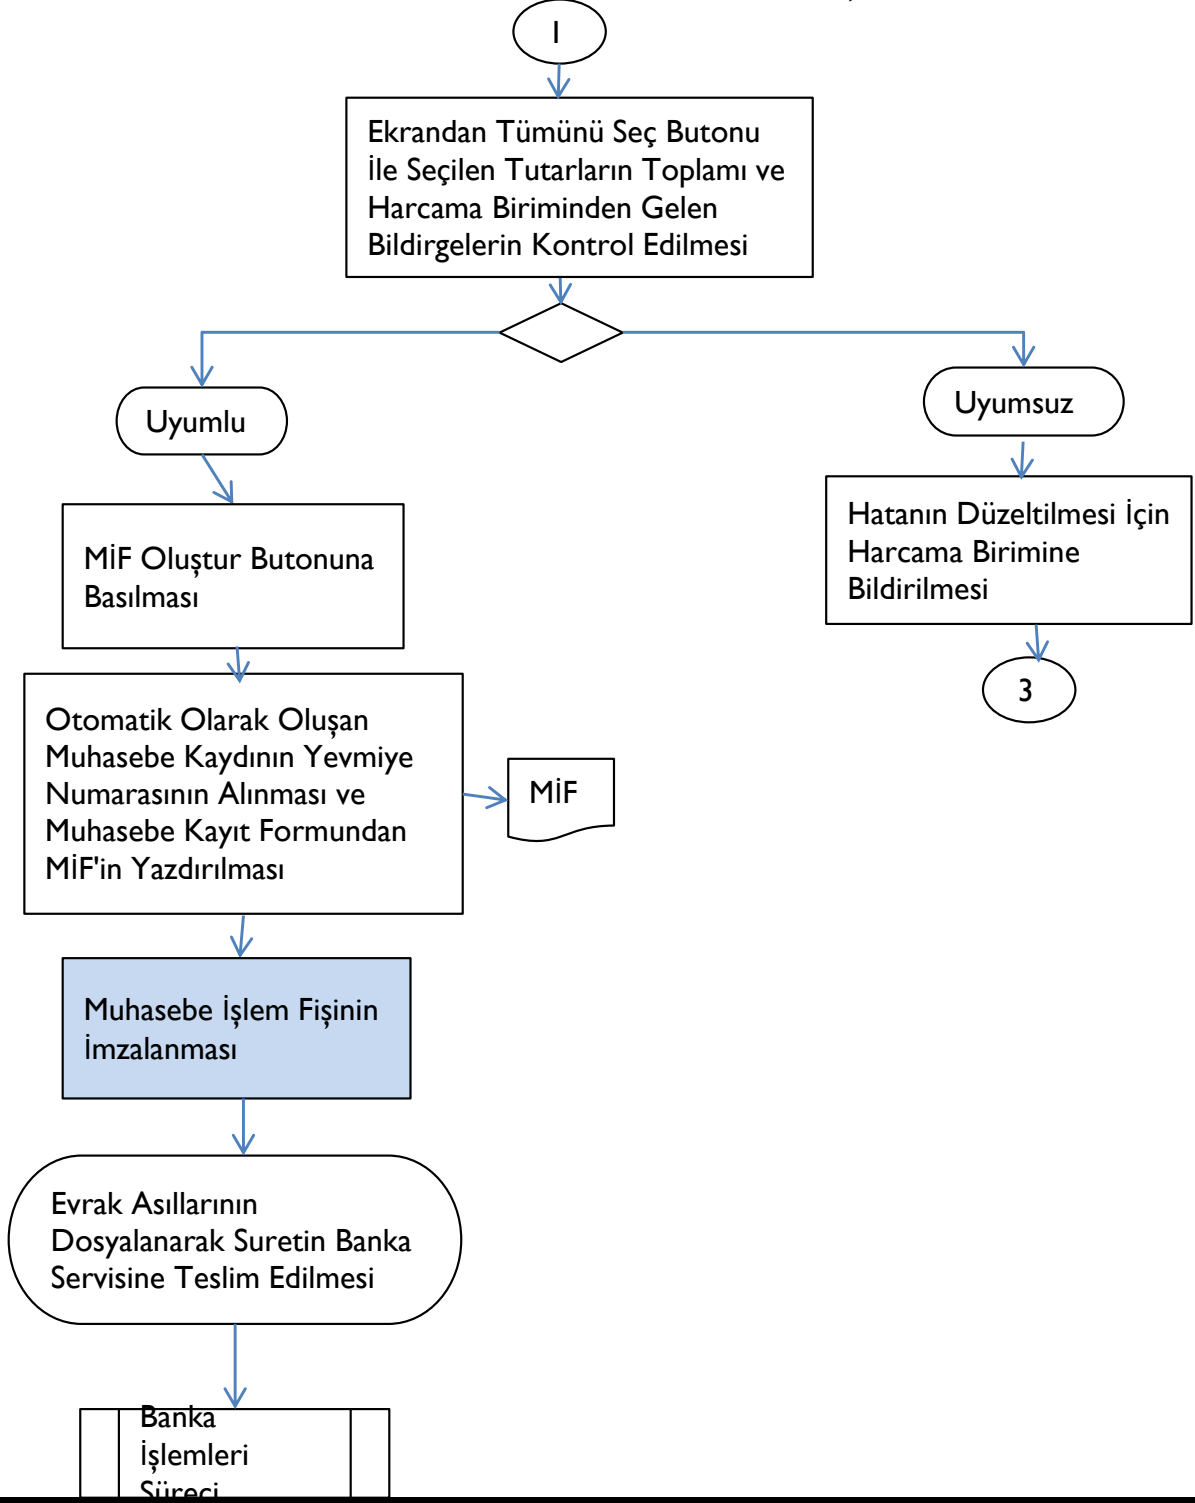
1

Ekrandan Tümünü Seç Butonu İle Seçilen Tutarların Toplamı ve Harcama Biriminden Gelen Bildirgelerin Kontrol Edilmesi

Uyumlu

Uyumsuz

MİF Oluştur Butonuna Basılması

Hatanın Düzeltilmesi İçin Harcama Birimine Bildirilmesi

3

Otomatik Olarak Oluşan Muhasebe Kaydının Yevmiye Numarasının Alınması ve Muhasebe Kayıt Formundan MİF'in Yazdırılması

MİF

Muhasebe İşlem Fişinin İmzalanması

Evrak Asıllarının Dosyalanarak Suretin Banka Servisine Teslim Edilmesi

Banka İşlemleri Süreci